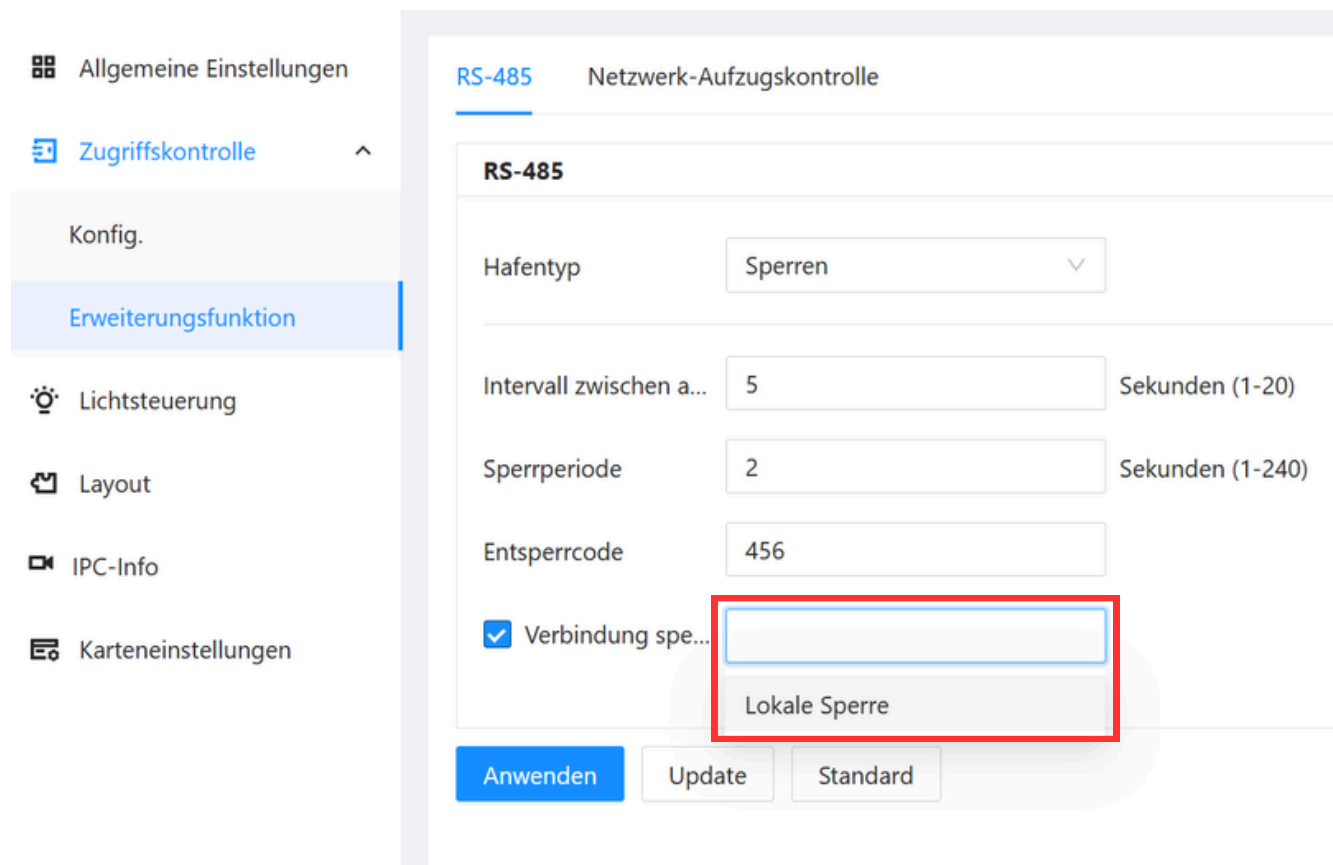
Allgemeine Einstellungen

Zugriffskontrolle

Konfig.

Erweiterungsfunktion

Lichtsteuerung

Layout

IPC-Info

Karteneinstellungen

RS-485

Netzwerk-Aufzugskontrolle

RS-485

Hafentyp

Sperren

Intervall zwischen a...

5

Sekunden (1-20)

Sperrperiode

2

Sekunden (1-240)

Entsperrcode

456

Verbindung spe...

Lokale Sperre

Anwenden

Update

Standard